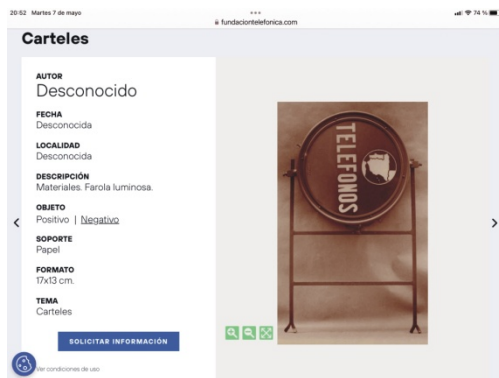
20:52 Martes 7 de mayo
fundaciontelefonica.com
74 %

Carteles

AUTOR
Desconocido

FECHA
Desconocida

LOCALIDAD
Desconocida

DESCRIPCIÓN
Materiales. Farola luminosa.

OBJETO
Positivo | Negativo

SOPORTE
Papel

FORMATO
17x13 cm.

TEMA
Carteles

SOLICITAR INFORMACIÓN

Ver condiciones de uso

TELEFONOS